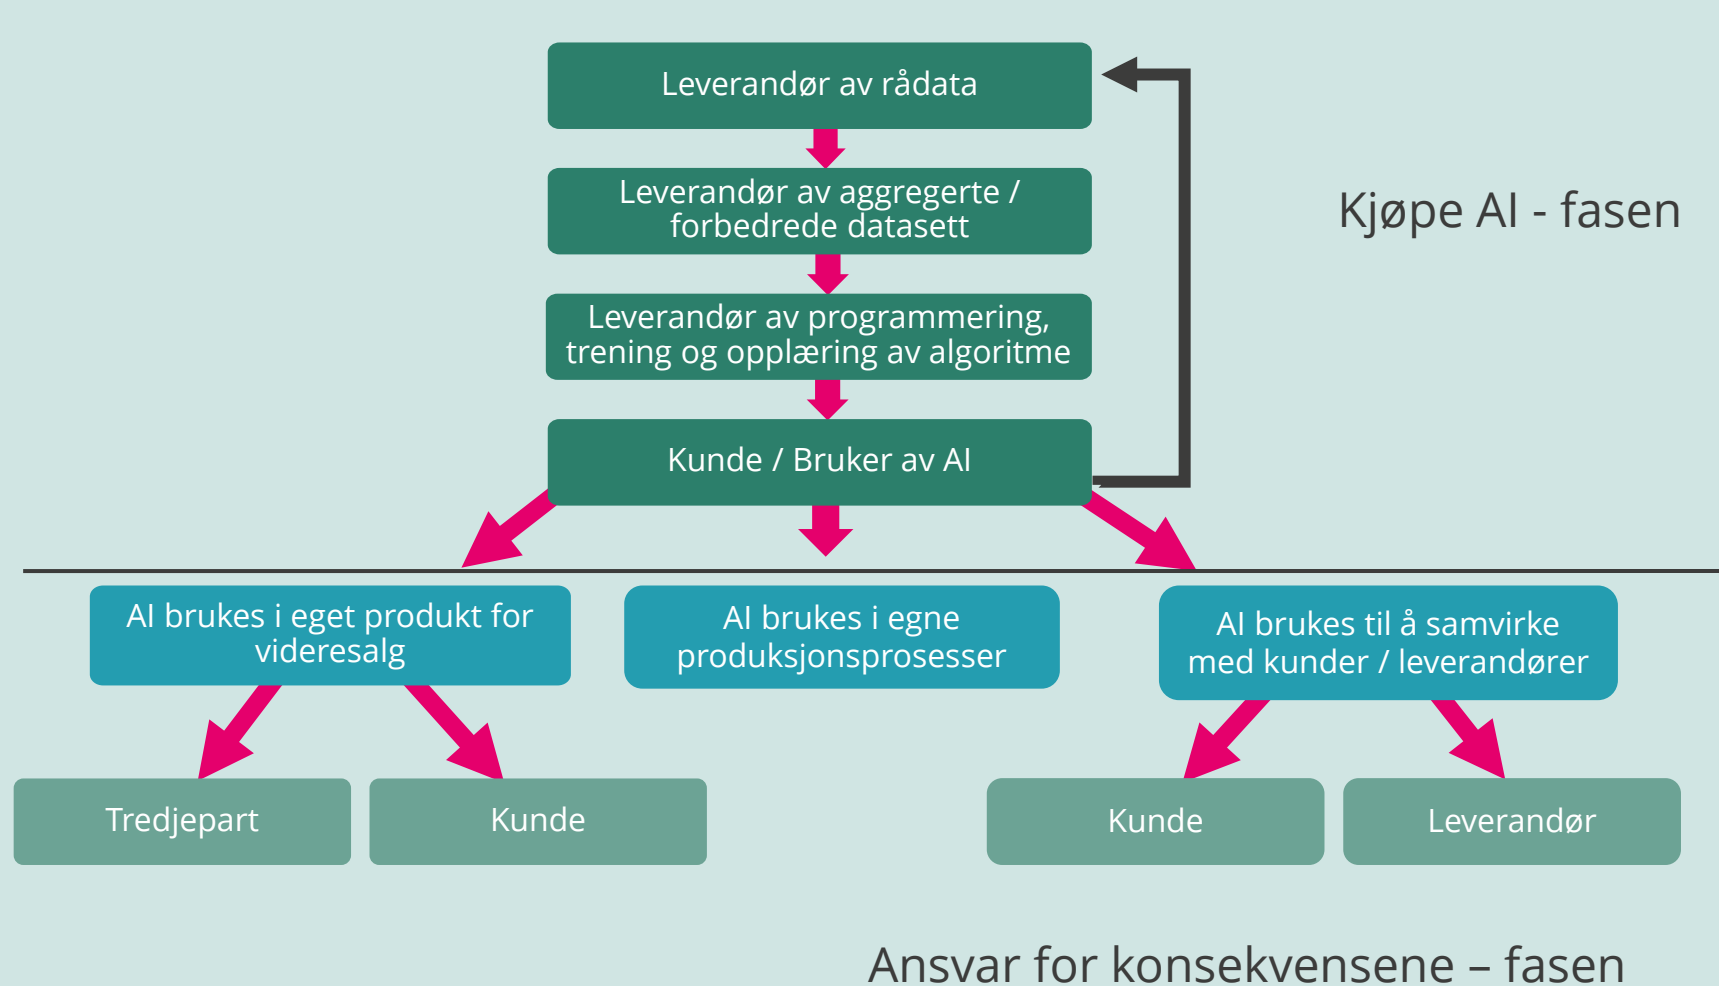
Leverandør av rådata

Leverandør av aggregerte / forbedrede datasett

Leverandør av programmering, trening og opplæring av algoritme

Kunde / Bruker av AI

Kjøpe AI - fasen

AI brukes i eget produkt for videresalg

AI brukes i egne produksjonsprosesser

AI brukes til å samvirke med kunder / leverandører

Tredjepart

Kunde

Kunde

Leverandør

Ansvar for konsekvensene – fasen